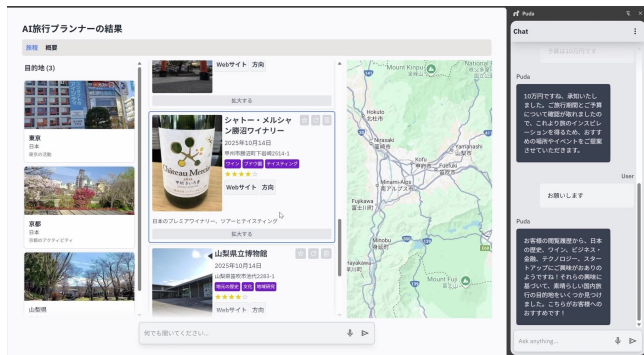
AI旅行プランナーの結果

旅程 概要

目的地 (3)

東京
日本
東京の活動

京都
日本
京都のアクティビティ

山梨県

Webサイト 方向
拡大する

シャトー・メルシャン勝沼ワイナリー
2025年10月14日
甲州市勝沼町下岩崎2514-1
ワイン ブドウ園 テイスティング
Webサイト 方向
日本のプレミアワイナリー。ツアーとテイスティング
拡大する

山梨県立博物館
2025年10月14日
山梨県笛吹市御坂町成田1501-1
地元の歴史 文化 地域研究

何でも聞いてください...

Puda
Chat

Puda
10万円ですね、承知いたしました。ご旅行期間とご予算について確認が取れましたので、これより良のインスピレーションを得るため、おすすめの場所やイベントをご提案させていただきます。

User
お願いします

Puda
お客様の閲覧履歴から、日本の歴史、ワイン、ビジネス・金融、テクノロジー、スタートアップにご興味がおありのようですね！それらの興味に基づいて、素晴らしい国内旅行の目的地をいくつか見つけました。こちらがお客様へのおすすめです！

Ask anything...